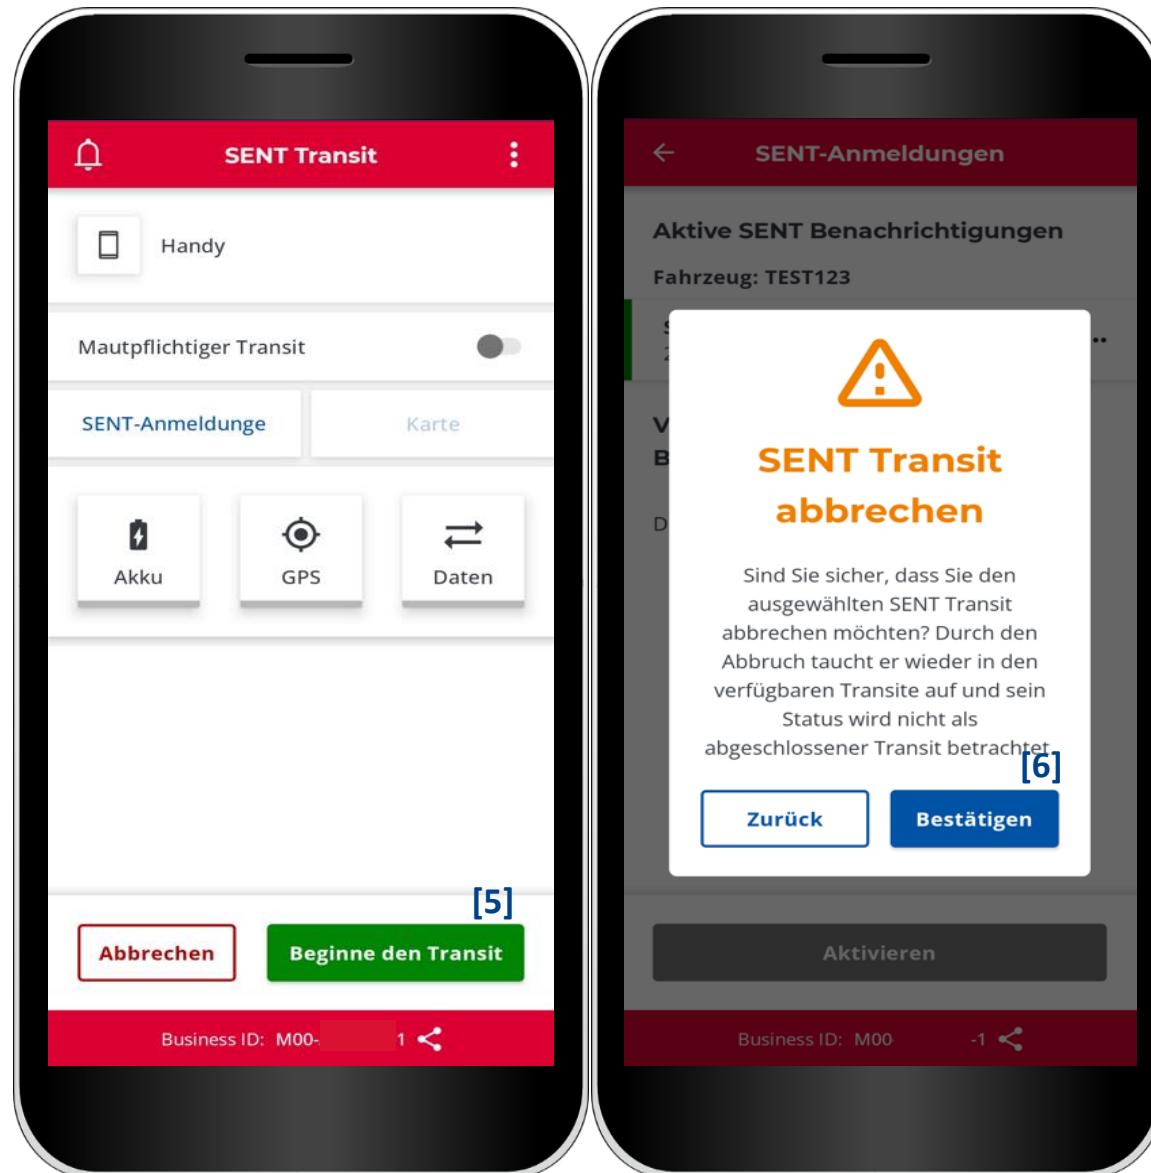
SENT Transit

Handy

Mautpflichtiger Transit

SENT-Anmeldunge

Karte

Akku

GPS

Daten

[5]

Abbrechen

Beginne den Transit

Business ID: M00- 1

SENT-Anmeldungen

Aktive SENT Benachrichtigungen

Fahrzeug: TEST123

SENT Transit abbrechen

Sind Sie sicher, dass Sie den ausgewählten SENT Transit abbrechen möchten? Durch den Abbruch taucht er wieder in den verfügbaren Transite auf und sein Status wird nicht als abgeschlossener Transit betrachtet.

[6]

Zurück

Bestätigen

Aktivieren

Business ID: M00 -1